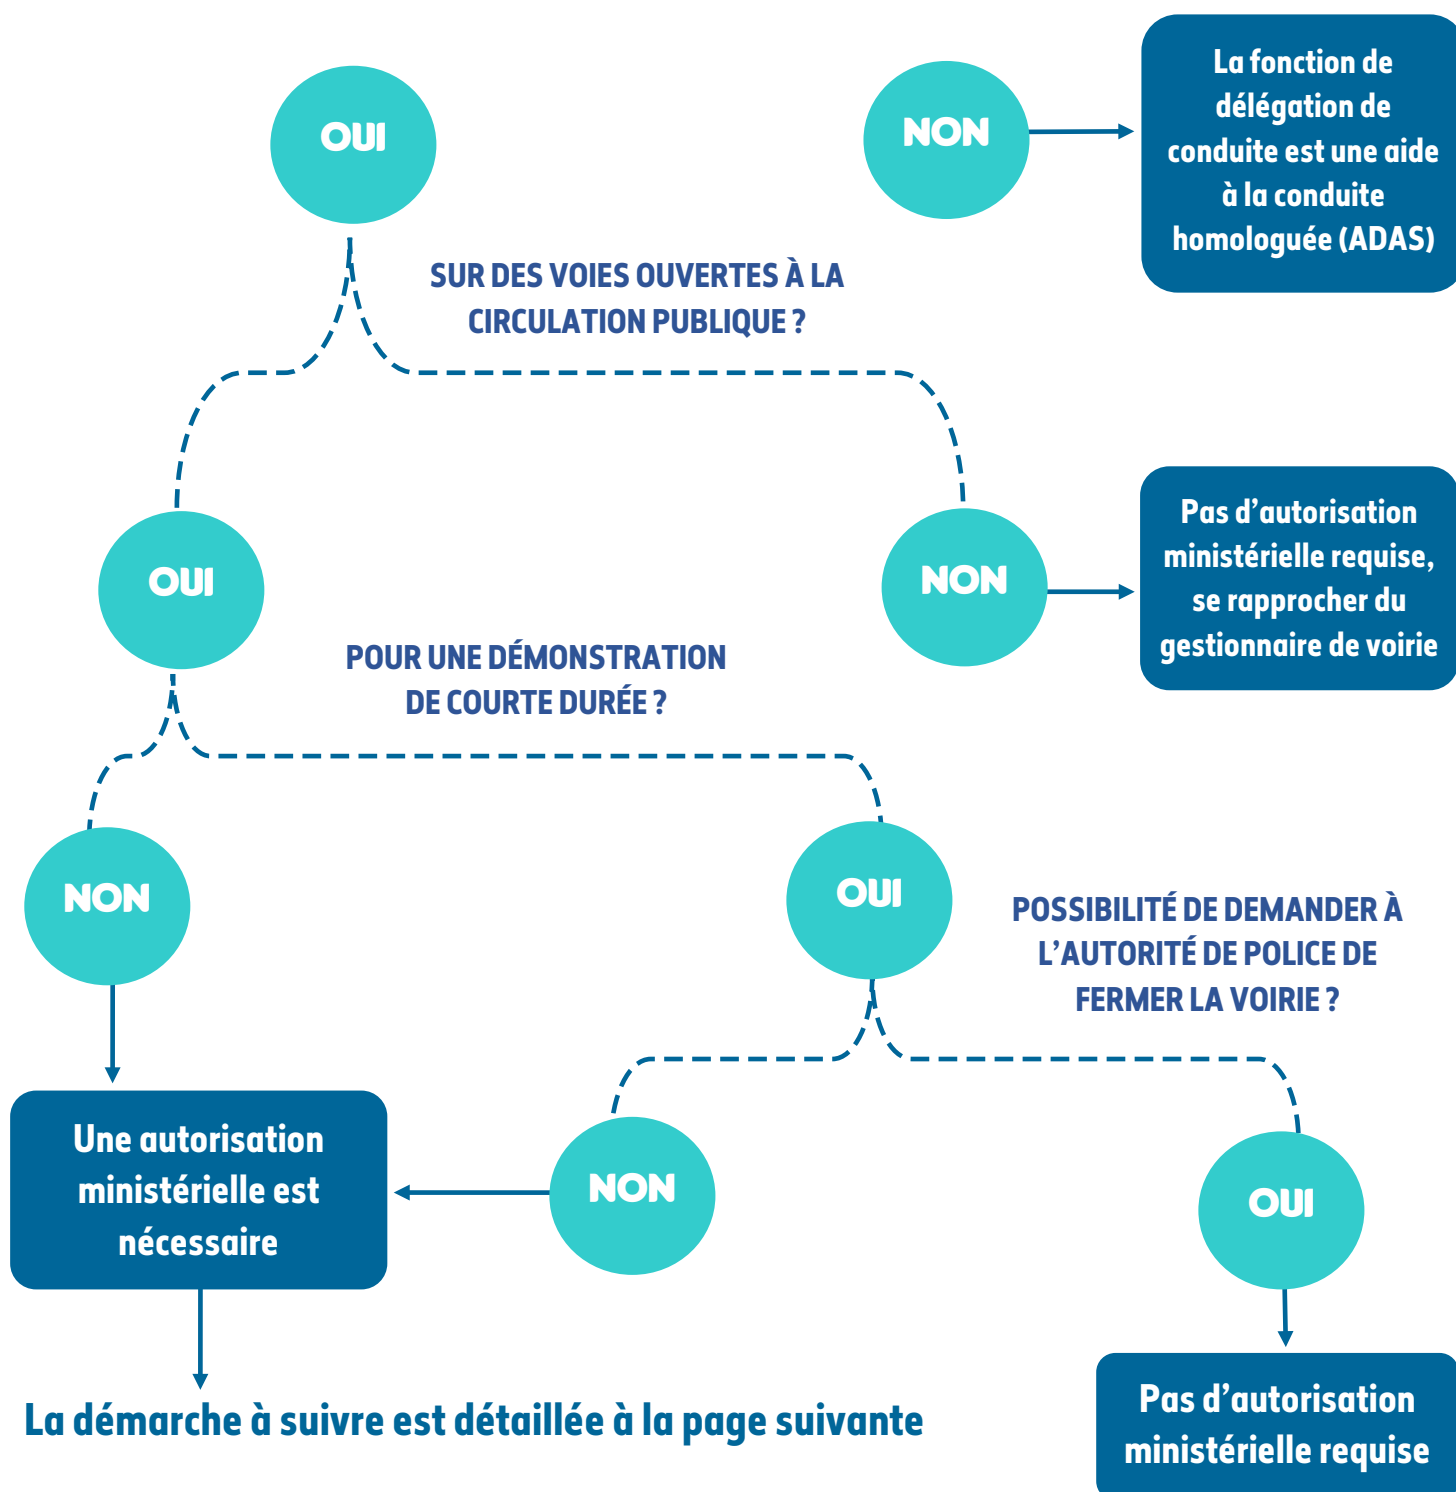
OUI

NON

La fonction de délégation de conduite est une aide à la conduite homologuée (ADAS)

SUR DES VOIES OUVERTES À LA CIRCULATION PUBLIQUE ?

OUI

NON

Pas d'autorisation ministérielle requise, se rapprocher du gestionnaire de voirie

POUR UNE DÉMONSTRATION DE COURTE DURÉE ?

NON

OUI

POSSIBILITÉ DE DEMANDER À L'AUTORITÉ DE POLICE DE FERMER LA VOIRIE ?

Une autorisation ministérielle est nécessaire

NON

OUI

La démarche à suivre est détaillée à la page suivante

Pas d'autorisation ministérielle requise